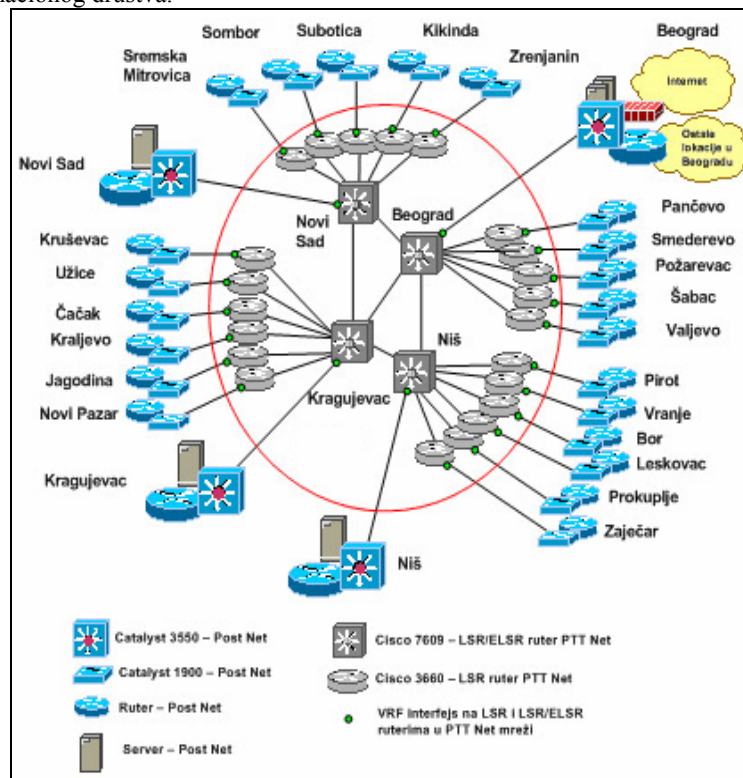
nacionog društva.

Sombor
Subotica
Kikinda
Beograd
Sremska Mitrovica
Zrenjanin
Internet
Ostale lokacije u Beogradu
Novi Sad
Novi Sad
Beograd
Pančevo
Kruševac
Smederevo
Užice
Požarevac
Čačak
Šabac
Kraljevo
Valjevo
Niš
Jagodina
Kragujevac
Pirot
Novi Pazar
Vranje
Bor
Leskovac
Kragujevac
Prokuplje
Zaječar
Niš

Catalyst 3550 – Post Net
Catalyst 1900 – Post Net
Ruter – Post Net
Server – Post Net
Cisco 7609 – LSR/ELSR ruter PTT Net
Cisco 3660 – LSR ruter PTT Net
VRF interfejs na LSR i LSR/ELSR ruterima u PTT Net mreži